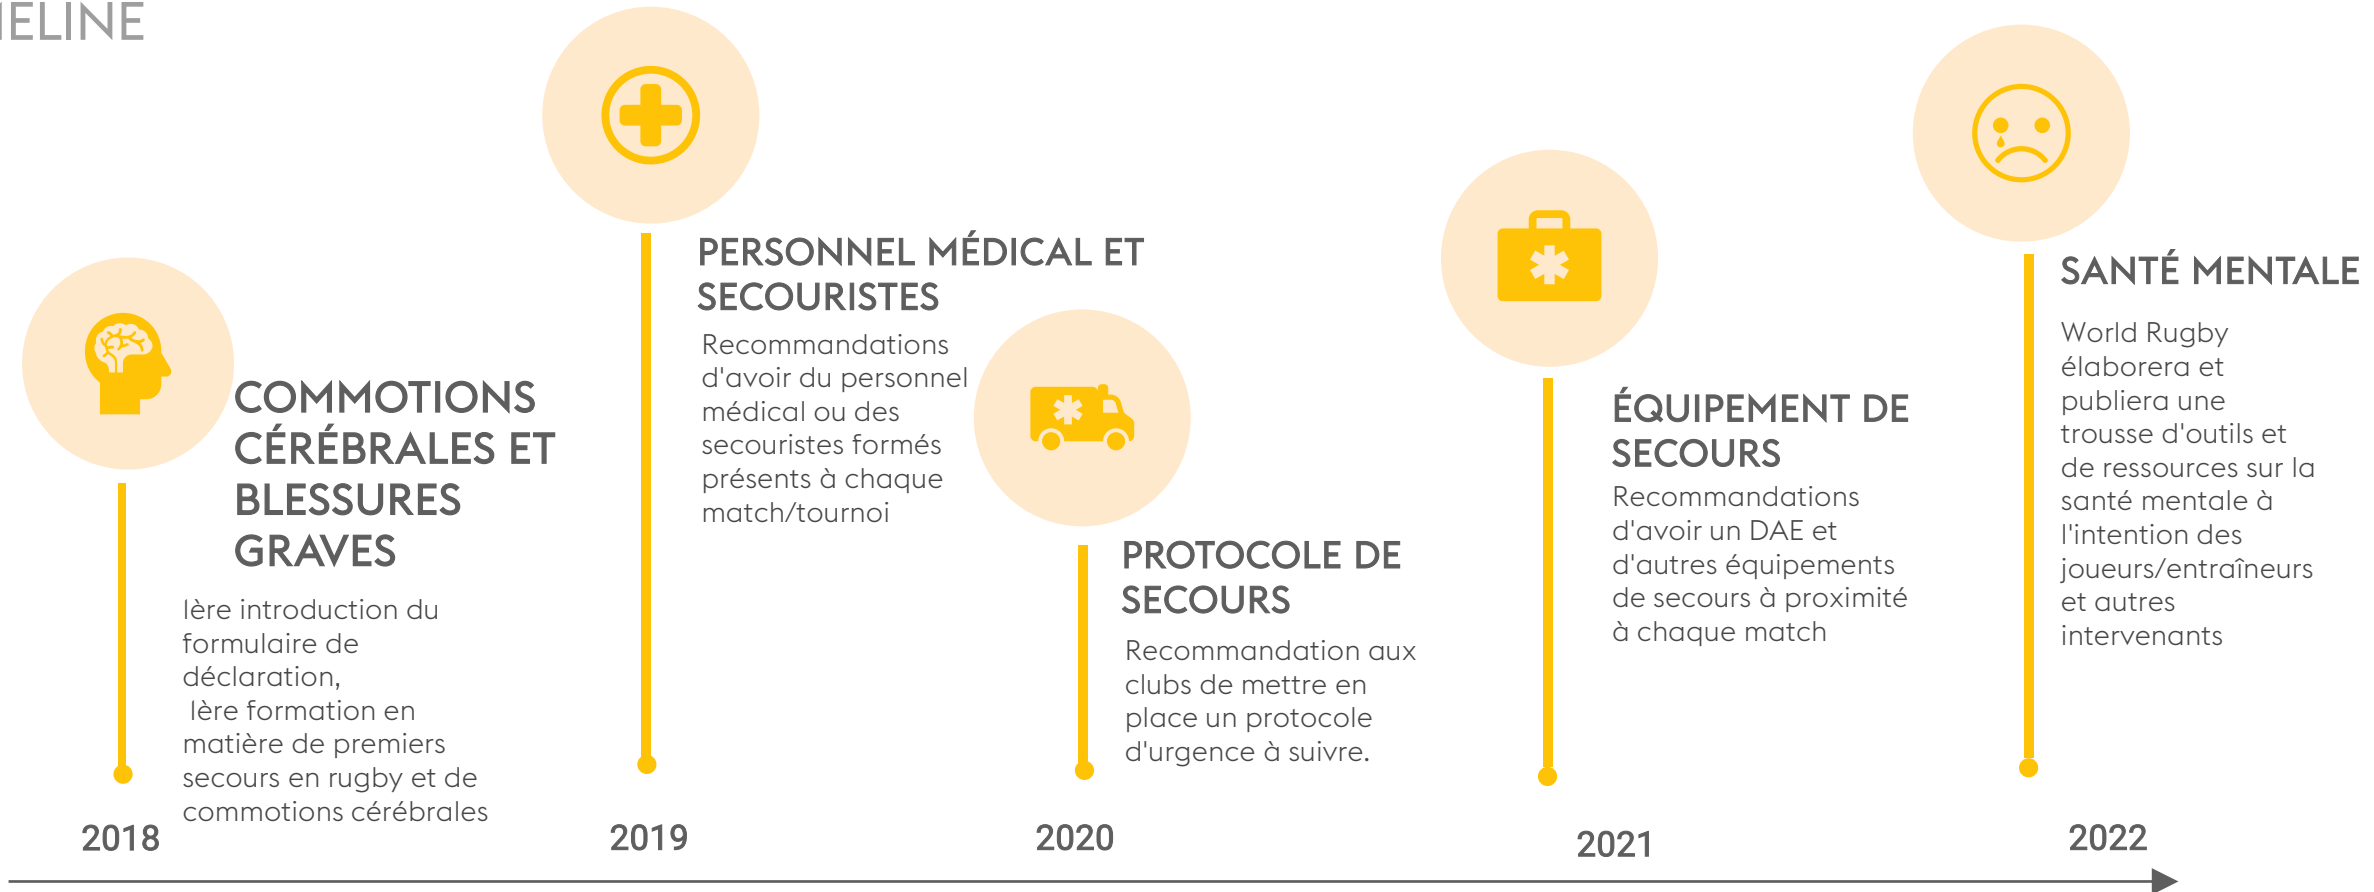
IELINE

COMMOTIONS CÉRÉBRALES ET BLESSURES GRAVES

lère introduction du formulaire de déclaration,
lère formation en matière de premiers secours en rugby et de commotions cérébrales

2018

PERSONNEL MÉDICAL ET SECOURISTES

Recommandations d'avoir du personnel médical ou des secouristes formés présents à chaque match/tournoi

2019

PROTOCOLE DE SECOURS

Recommandation aux clubs de mettre en place un protocole d'urgence à suivre.

2020

ÉQUIPEMENT DE SECOURS

Recommandations d'avoir un DAE et d'autres équipements de secours à proximité à chaque match

2021

SANTÉ MENTALE

World Rugby élaborera et publiera une trousse d'outils et de ressources sur la santé mentale à l'intention des joueurs/entraîneurs et autres intervenants

2022